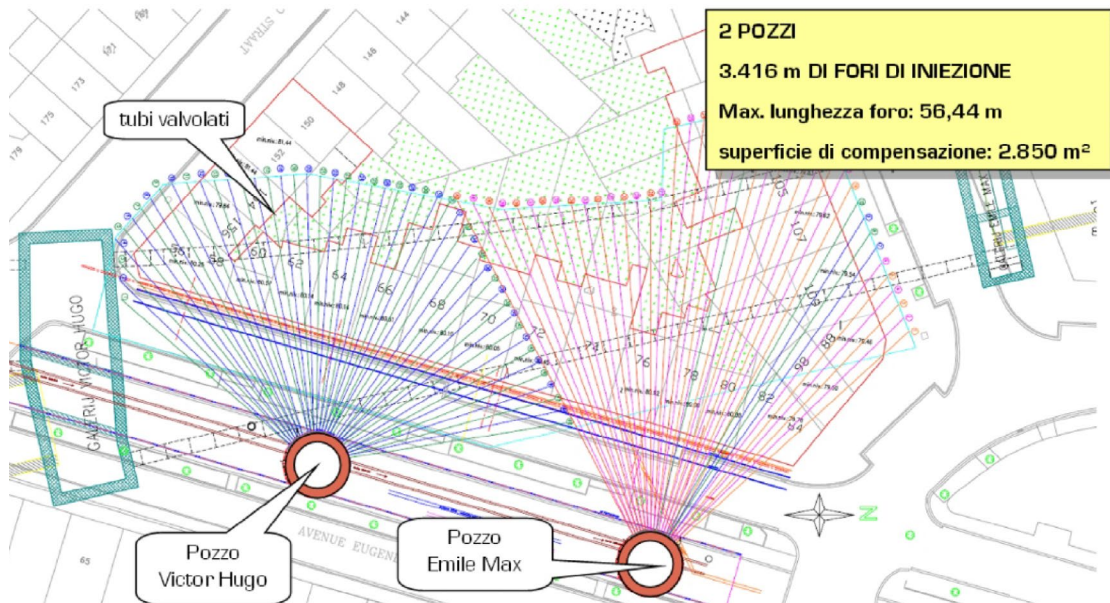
2 POZZI

3.416 m DI FORI DI INIEZIONE

Max. lunghezza foro: 56,44 m

superficie di compensazione: 2.850 m²

tubi valvolati

GALERIJ VICTOR HUGO

Pozzo Victor Hugo

Pozzo Emile Max

AVENUE EUGENE

N

144

146

148

150

175

173

179

65

50

52

54

56

58

60

62

64

66

68

70

72

74

76

78

80

82

84

86

88

90

105

107